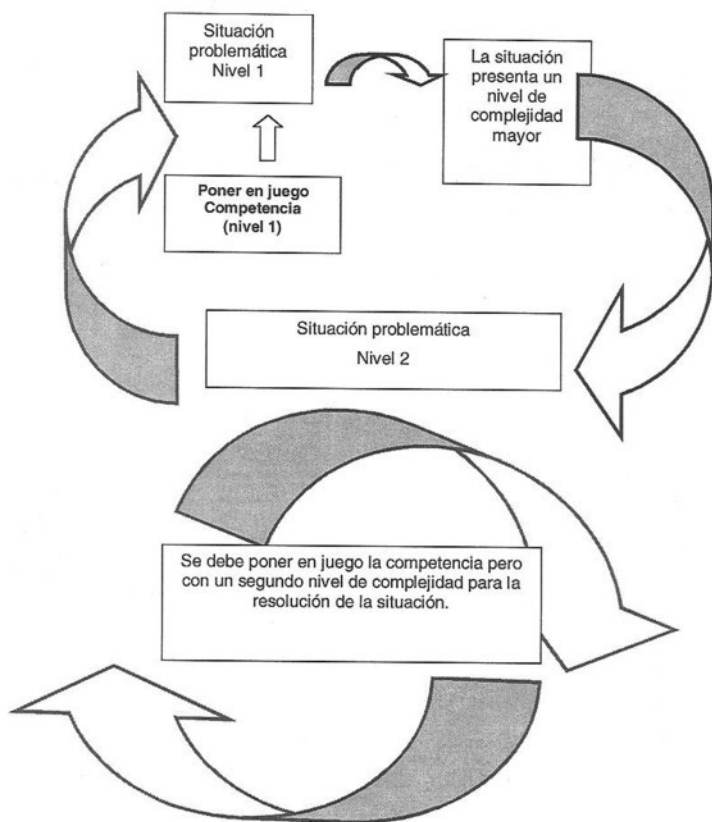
Situación problemática Nivel 1

La situación presenta un nivel de complejidad mayor

**Poner en juego Competencia (nivel 1)**

Situación problemática

Nivel 2

Se debe poner en juego la competencia pero con un segundo nivel de complejidad para la resolución de la situación.